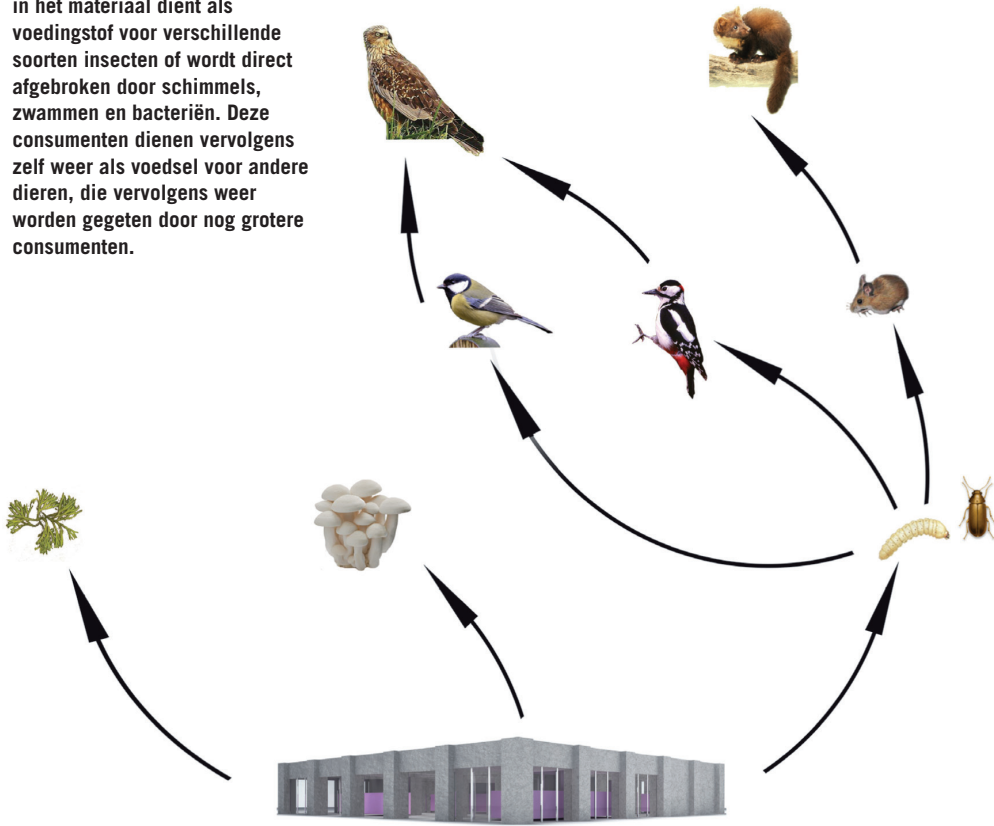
in het materiaal dient als voedingstof voor verschillende soorten insecten of wordt direct afgebroken door schimmels, zwammen en bacteriën. Deze consumenten dienen vervolgens zelf weer als voedsel voor andere dieren, die vervolgens weer worden gegeten door nog grotere consumenten.